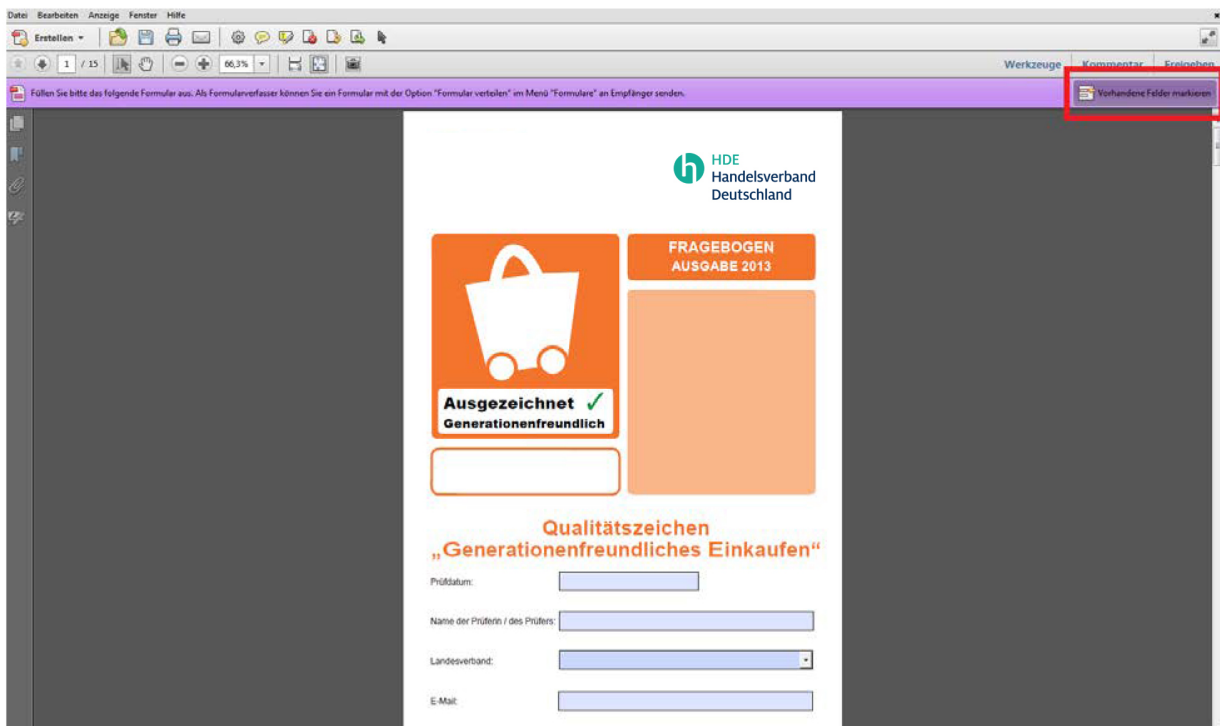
Datei Bearbeiten Anzeige Fenster Hilfe

Erstellen

1 / 15 66,3%

Werkzeuge Kommentar Freigeben

Füllen Sie bitte das folgende Formular aus. Als Formularverfasser können Sie ein Formular mit der Option "Formular verteilen" im Menü "Formulare" an Empfänger senden.

Vorhandene Felder markieren

HDE
Handelsverband
Deutschland

FRAGEBOGEN
AUSGABE 2013

Ausgezeichnet ✓
Generationenfreundlich

Qualitätszeichen
„Generationenfreundliches Einkaufen“

Prüfdatum:

Name der Prüferin / des Prüfers:

Landesverband:

E-Mail: